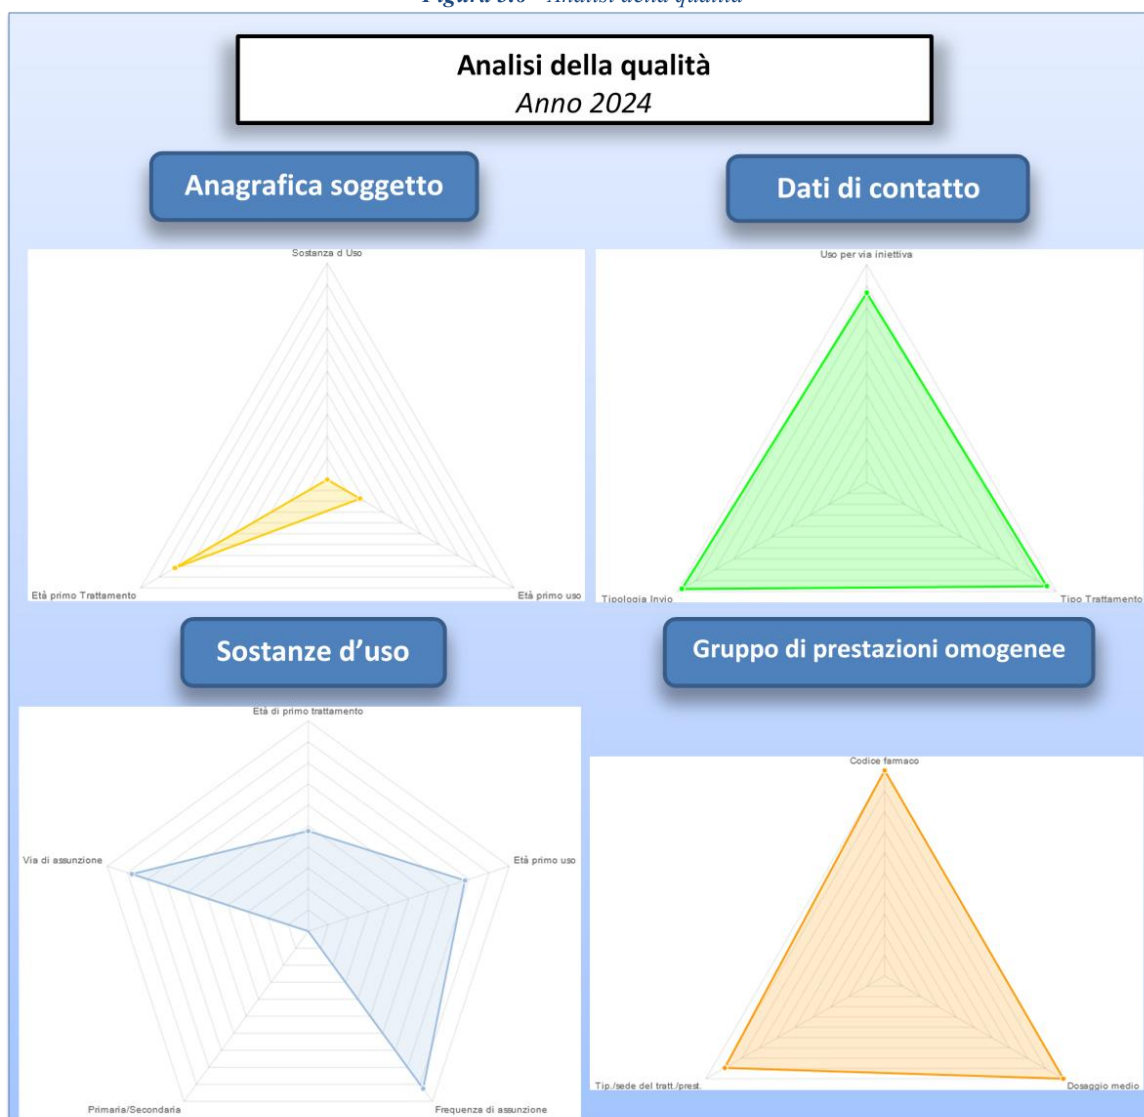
Figura 3.6 - Analisi della qualità

Analisi della qualità
Anno 2024

Anagrafica soggetto

Dati di contatto

Sostanza d Uso

Età primo Trattamento

Età primo uso

Uso per via iniettiva

Tipologia Invio

Tipo Trattamento

Sostanze d'uso

Gruppo di prestazioni omogenee

Età di primo trattamento

Via di assunzione

Età primo uso

Primaria/Secondaria

Frequenza di assunzione

Codice farmaco

Tip./sede del tratt./prest.

Dosaggio medio